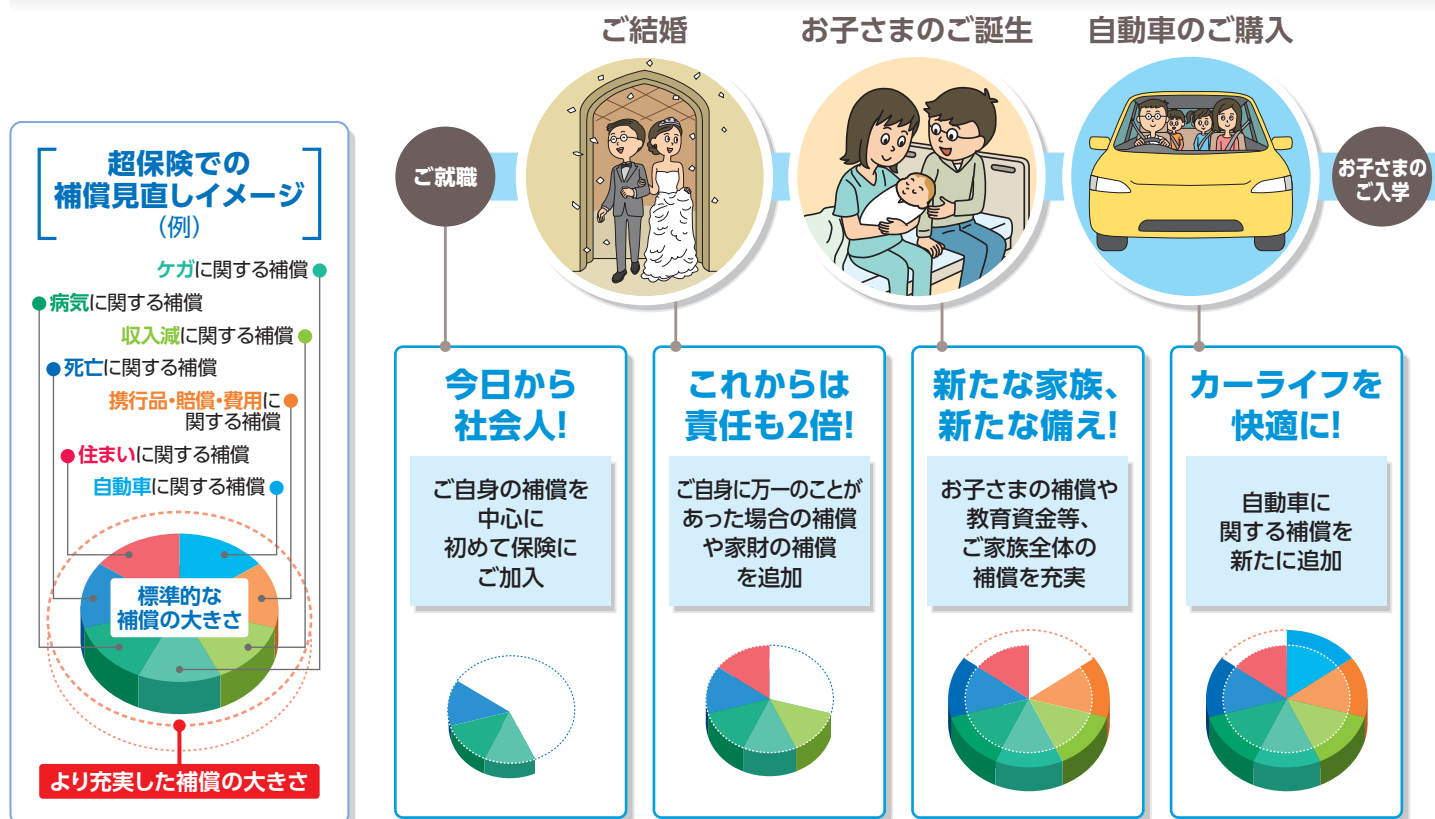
超保険での
補償見直しイメージ
（例）

ケガに関する補償
病気に関する補償
収入減に関する補償
死亡に関する補償
携行品・賠償・費用に関する補償
住まいに関する補償
自動車に関する補償

標準的な
補償の大きさ

より充実した補償の大きさ

ご就職

ご結婚

お子さまのご誕生

自動車のご購入

お子さまのご入学

今日から
社会人!

ご自身の補償を
中心に
初めて保険に
ご加入

これからは
責任も2倍!

ご自身に万一のことが
あった場合の補償
や家財の補償
を追加

新たな家族、
新たな備え!

お子さまの補償や
教育資金等、
ご家族全体の
補償を充実

カーライフを
快適に!

自動車に
関する補償を
新たに追加